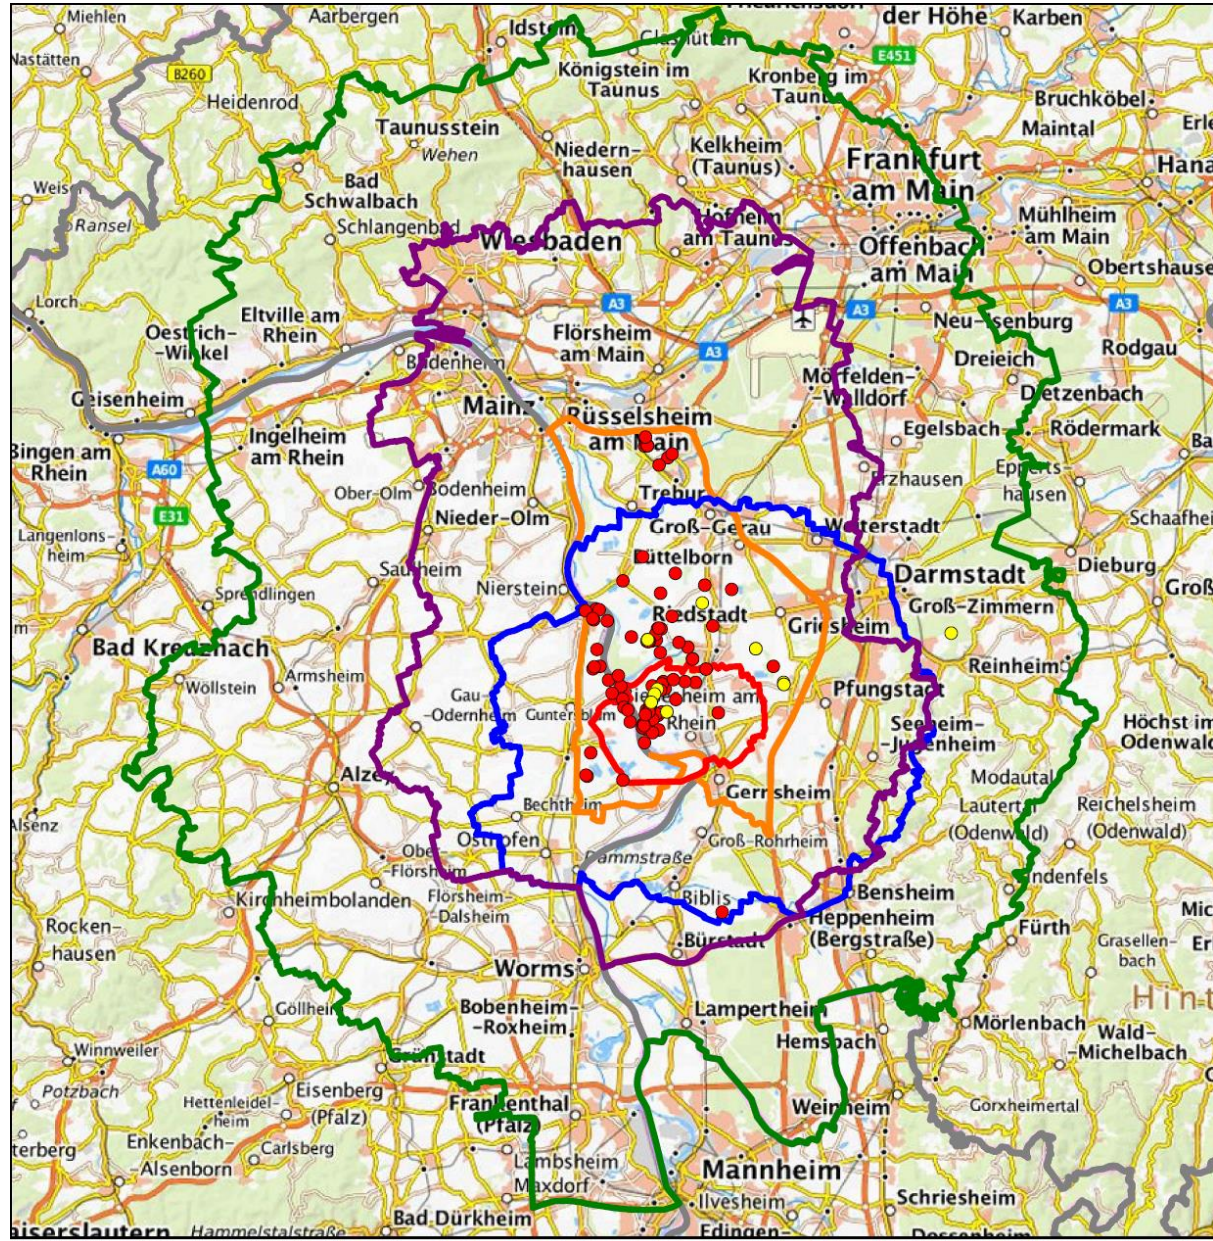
Miehlen
Aarbergen
Idstein
Glashütten
der Höhe
Karben
Nastätten
B260
Königstein im Taunus
Kronberg im Taunus
E451
Heidenrod
Bruchköbel
Taunusstein
Wehen
Maintal
Niedernhausen
Kelkheim (Taunus)
Frankfurt am Main
Hanau
Weisel
Bad Schwalbach
Ransel
Schlangenbad
Hofheim am Taunus
Mühlheim am Main
Wiesbaden
Offenbach am Main
Obertshausen
Lorch
A3
A3
A3
Eltville am Rhein
Oestrich-Winkel
Flörsheim am Main
Neu-Isenburg
Rodgau
Budenheim
A3
Dreieich
Mörfelden-Walldorf
Geisenheim
Mainz
Rüsselsheim am Main
Dietzenbach
Ingelheim am Rhein
Egelsbach
Rödermark
Bingen am Rhein
A60
Erzhausen
Eppertshausen
E31
Ober-Olm
Bodenheim
Trebur
Nieder-Olm
Groß-Gerau
Weiterstadt
Schaafheim
Langenlonsheim
Büttelborn
Saulheim
Darmstadt
Dieburg
Niersteinn
Sprendlingen
Groß-Zimmern
Riedstadt
Griesheim
Bad Kreuznach
Reinheim
Armsheim
Wöllstein
Pfungstadt
Gau-Odernheim
GunteRsblum
Gernsheim am Rhein
Seeheim-Jugenheim
Höchst im Odenwald
Alzey
Modautal
Gernsheim
Bechtheim
Lautertal (Odenwald)
Reichelsheim (Odenwald)
Alsenz
Osthofen
Groß-Rohrheim
Ober-Flörsheim
Dammstraße
Lindenfels
Kirchheimbolanden
Flörsheim-Dalsheim
Bensheim
Biblis
Heppenheim (Bergstraße)
Fürth
Rockenhausen
Bürstadt
Grasellenbach
Worms
Bobenheim-Roxheim
Lampertheim
Göllheim
Mörlenbach
Wald-Michelbach
Hemsbach
Winnweiler
Grünstadt
Potzbach
Eisenberg (Pfalz)
Hettenleidelheim
Frankenthal (Pfalz)
Weinheim
Gorxheimertal
Enkenbach-Alsenborn
Carlsberg
Lambsheim
Maxdorf
Mannheim
Ilvesheim
Schriesheim
Bad Dürkheim
Hammelstalstraße
Edingen
Kaiserslautern